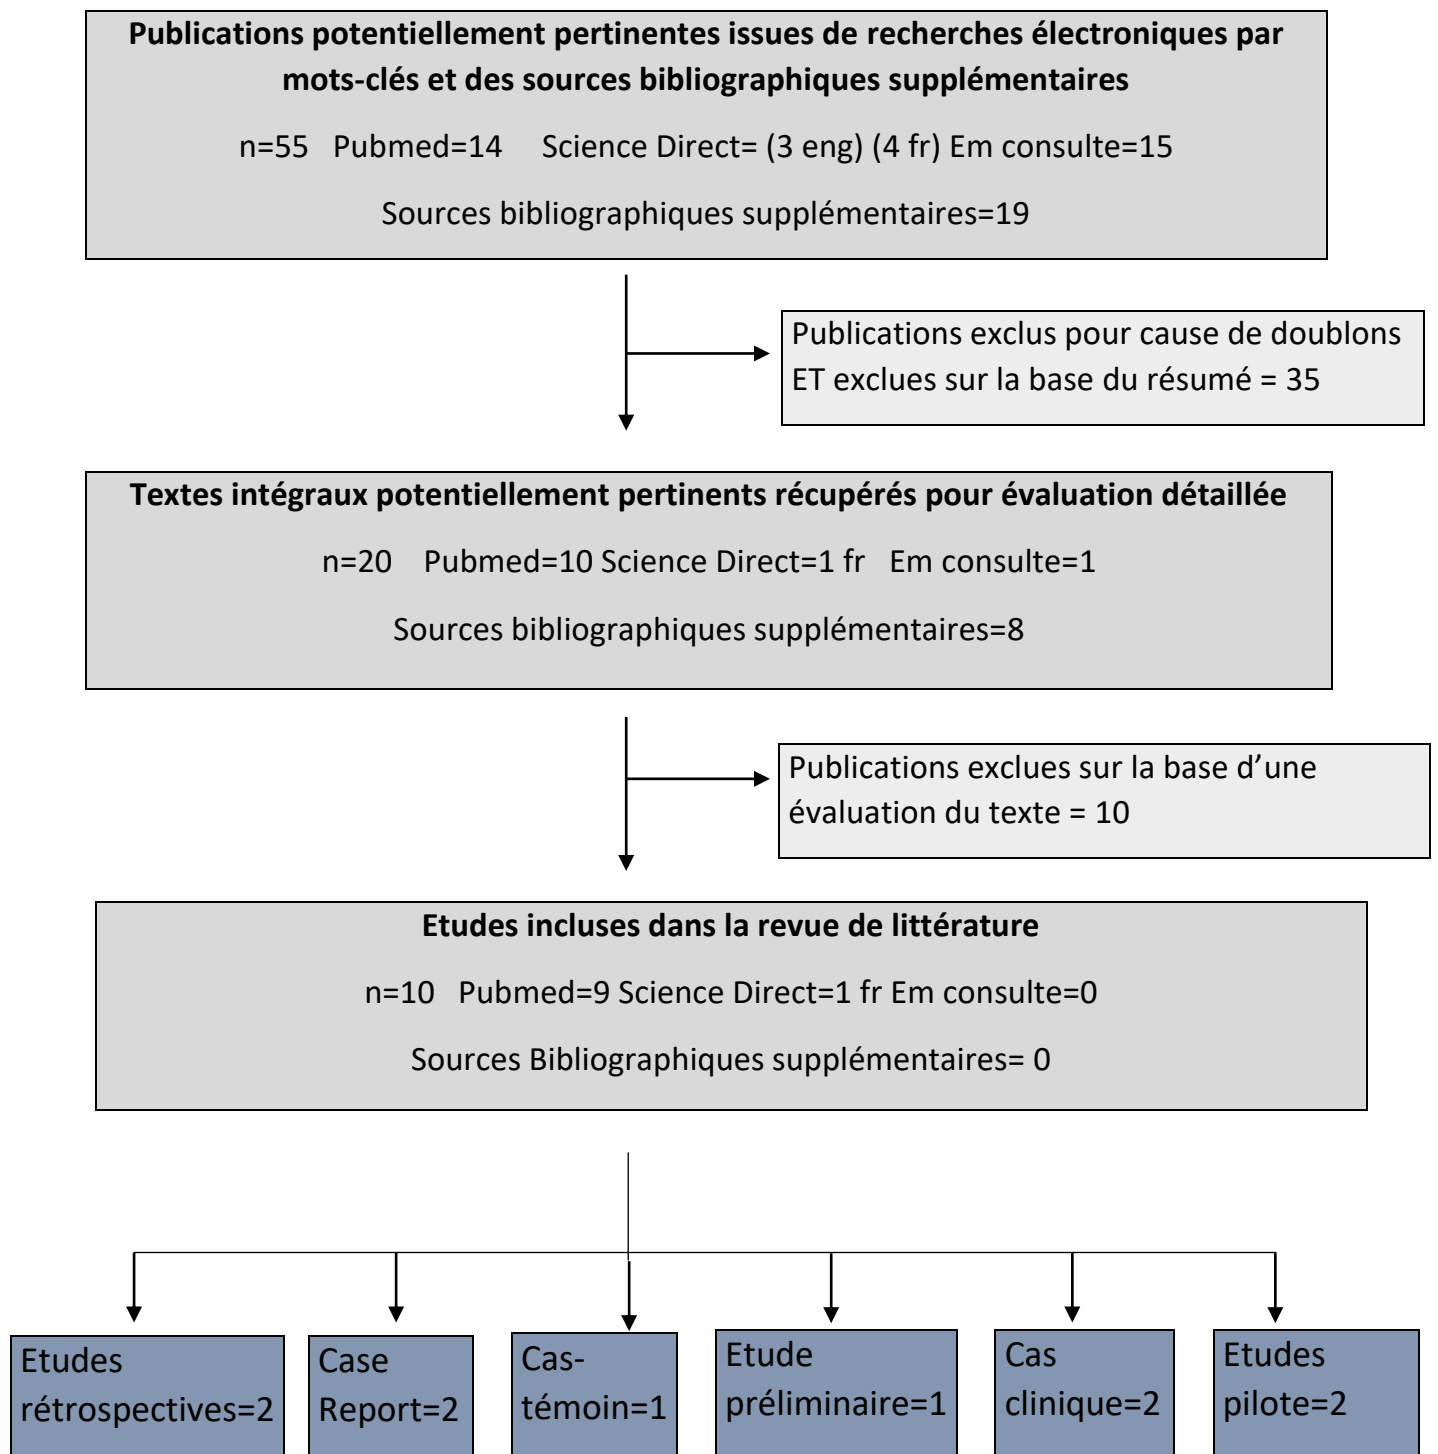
**Publications potentiellement pertinentes issues de recherches électroniques par mots-clés et des sources bibliographiques supplémentaires**

n=55 Pubmed=14 Science Direct= (3 eng) (4 fr) Em consulte=15

Sources bibliographiques supplémentaires=19

Publications exclus pour cause de doublons ET exclues sur la base du résumé = 35

**Textes intégraux potentiellement pertinents récupérés pour évaluation détaillée**

n=20 Pubmed=10 Science Direct=1 fr Em consulte=1

Sources bibliographiques supplémentaires=8

Publications exclues sur la base d'une évaluation du texte = 10

**Etudes incluses dans la revue de littérature**

n=10 Pubmed=9 Science Direct=1 fr Em consulte=0

Sources Bibliographiques supplémentaires= 0

Etudes rétrospectives=2

Case Report=2

Cas-témoin=1

Etude préliminaire=1

Cas clinique=2

Etudes pilote=2